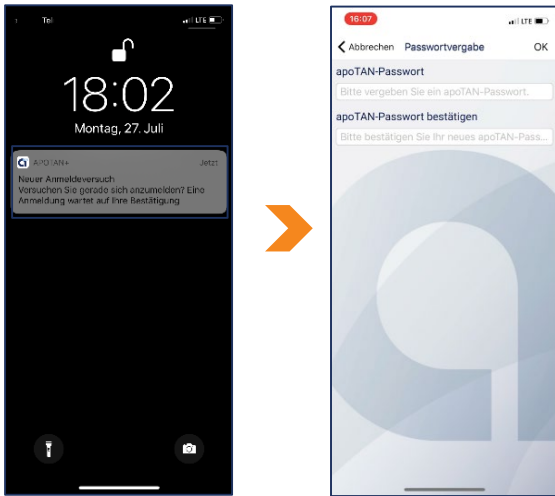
Tel
LTE
18:02
Montag, 27. Juli
APOTAN+
Jetzt
Neuer Anmeldeversuch
Versuchen Sie gerade sich anzumelden? Eine Anmeldung wartet auf Ihre Bestätigung

16:07
LTE
Abbrechen
Passwortvergabe
OK
apoTAN-Passwort
Bitte vergeben Sie ein apoTAN-Passwort.
apoTAN-Passwort bestätigen
Bitte bestätigen Sie Ihr neues apoTAN-Pass